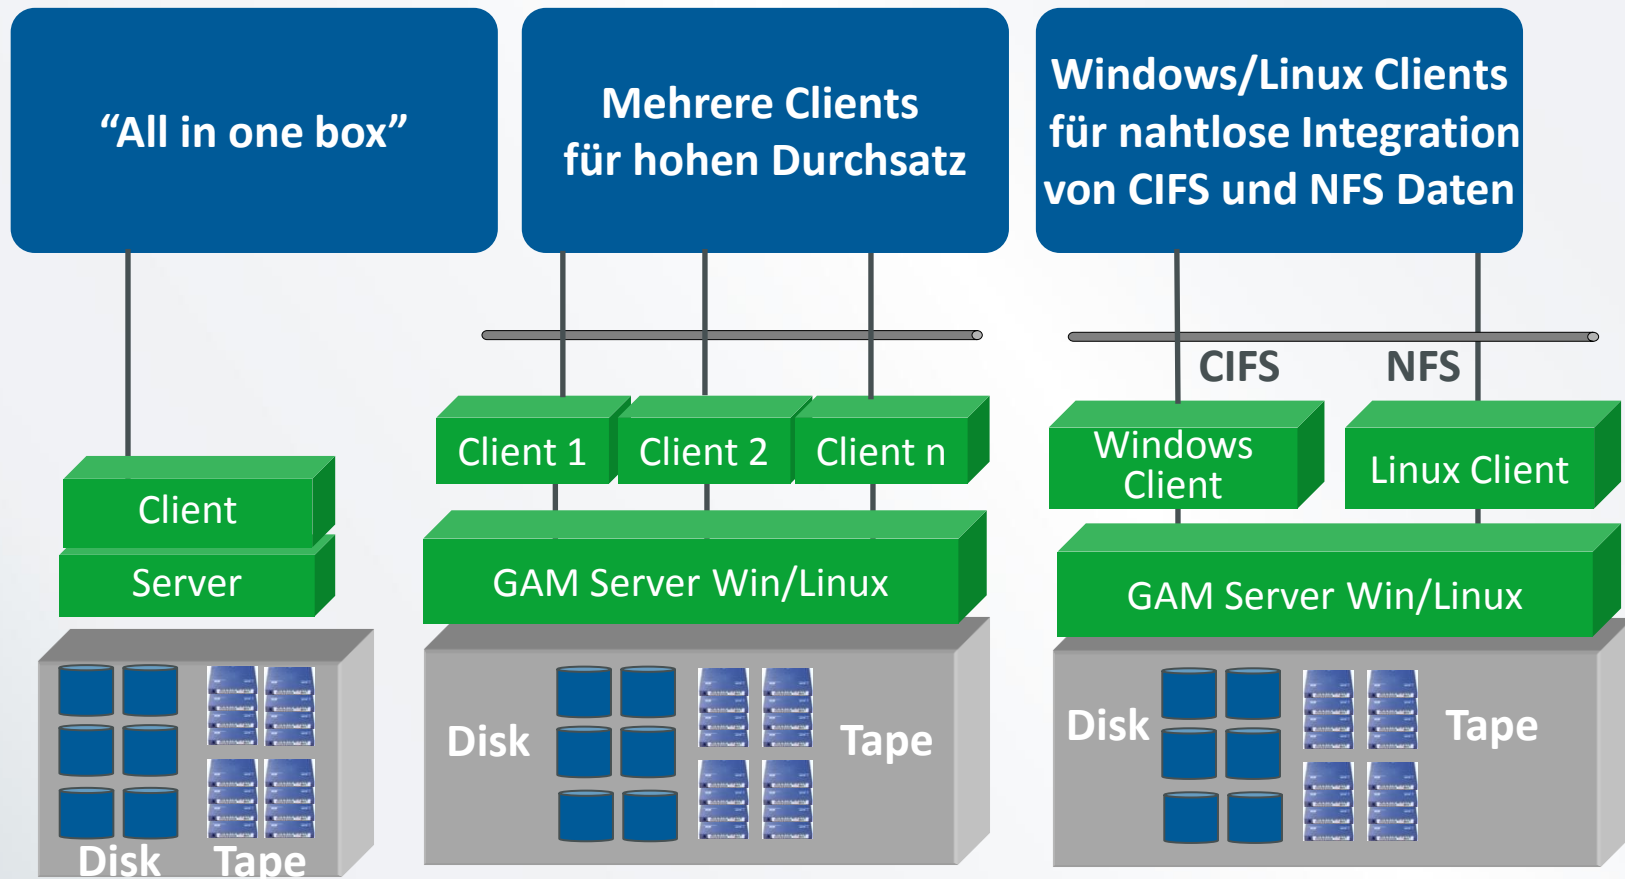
“All in one box”

Client

Server

Disk Tape

Mehrere Clients für hohen Durchsatz

Client 1 Client 2 Client n

GAM Server Win/Linux

Disk Tape

Windows/Linux Clients für nahtlose Integration von CIFS und NFS Daten

CIFS NFS

Windows Client

Linux Client

GAM Server Win/Linux

Disk Tape